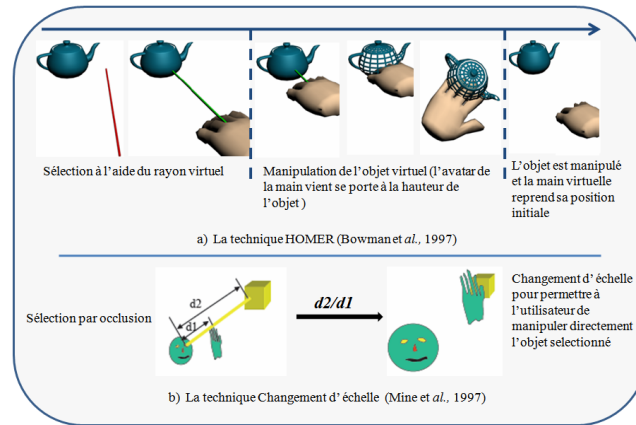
Sélection à l'aide du rayon virtuel

Manipulation de l'objet virtuel (l'avatar de la main vient se porte à la hauteur de l'objet )

L'objet est manipulé et la main virtuelle reprend sa position initiale

a) La technique HOMER (Bowman et *al.*, 1997)

Sélection par occlusion

d2

d1

d2/d1

Changement d' échelle pour permettre à l'utilisateur de manipuler directement l'objet selectionné

b) La technique Changement d' échelle (Mine et *al.*, 1997)